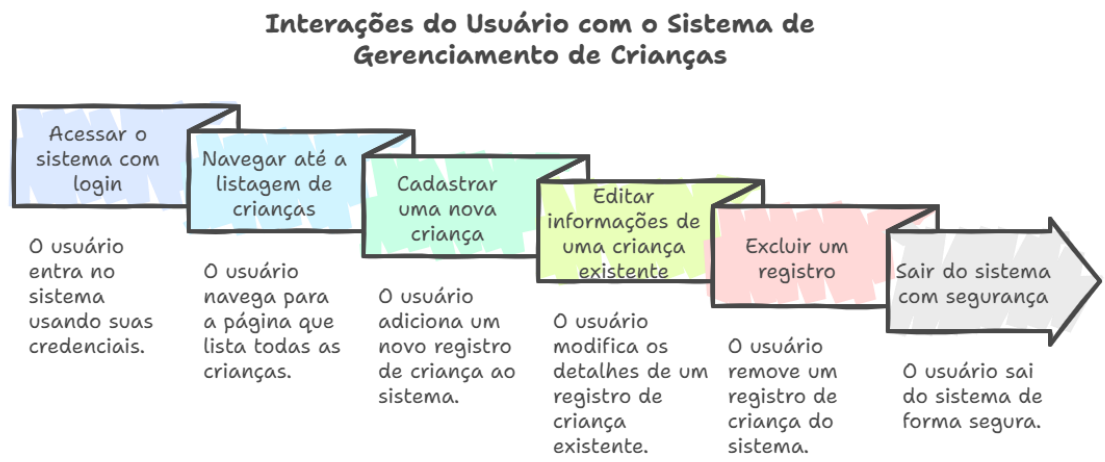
Interações do Usuário com o Sistema de Gerenciamento de Crianças

Acessar o sistema com login

O usuário entra no sistema usando suas credenciais.

Navegar até a listagem de crianças

O usuário navega para a página que lista todas as crianças.

Cadastrar uma nova criança

O usuário adiciona um novo registro de criança ao sistema.

Editar informações de uma criança existente

O usuário modifica os detalhes de um registro de criança existente.

Excluir um registro

O usuário remove um registro de criança do sistema.

Sair do sistema com segurança

O usuário sai do sistema de forma segura.